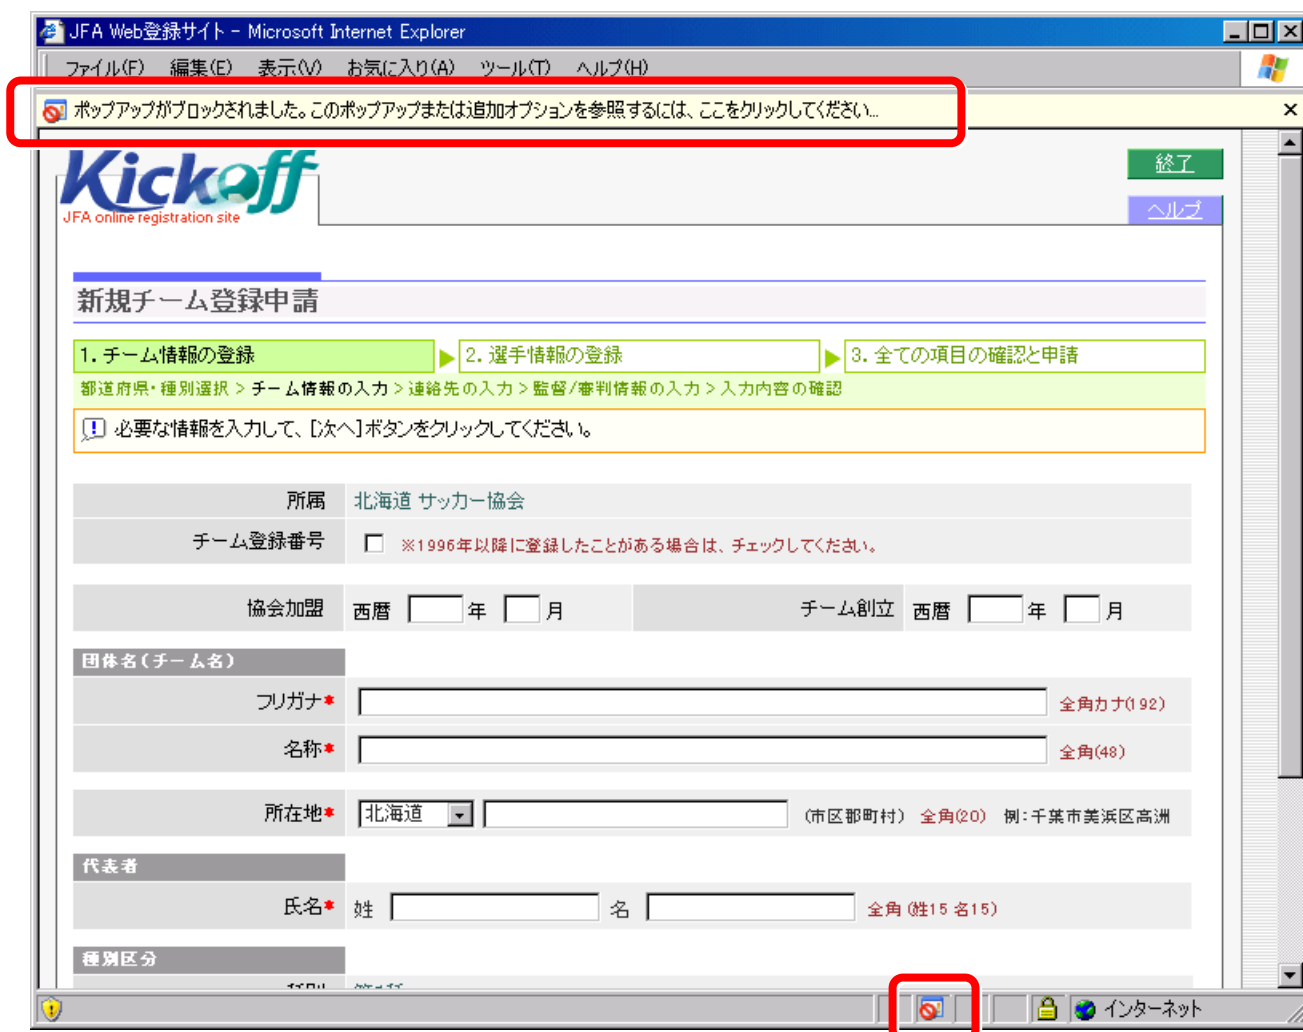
JFA Web登録サイト - Microsoft Internet Explorer

ファイル(F) 編集(E) 表示(V) お気に入り(A) ツール(T) ヘルプ(H)

ポップアップがブロックされました。このポップアップまたは追加オプションを参照するには、ここをクリックしてください...

Kickoff
JFA online registration site

終了
ヘルプ

新規チーム登録申請

1. チーム情報の登録 2. 選手情報の登録 3. 全ての項目の確認と申請

都道府県・種別選択 > チーム情報の入力 > 連絡先の入力 > 監督/審判情報の入力 > 入力内容の確認

必要な情報を入力して、[次へ]ボタンをクリックしてください。

| 所属 | 北海道 サッカー協会 |
|---|---|
| チーム登録番号 | ※1996年以降に登録したことがある場合は、チェックしてください。 |

| 協会加盟 | 西暦 年 月 | チーム創立 | 西暦 年 月 |
|---|---|---|---|

団体名(チーム名)

| フリガナ* | 全角カナ(192) |
|---|---|
| 名称* | 全角(48) |

| 所在地* | 北海道 (市区郡町村) 全角(20) 例:千葉市美浜区高洲 |
|---|---|

代表者

| 氏名* | 姓 名 全角(姓15 名15) |
|---|---|

種別区分

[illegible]

インターネット